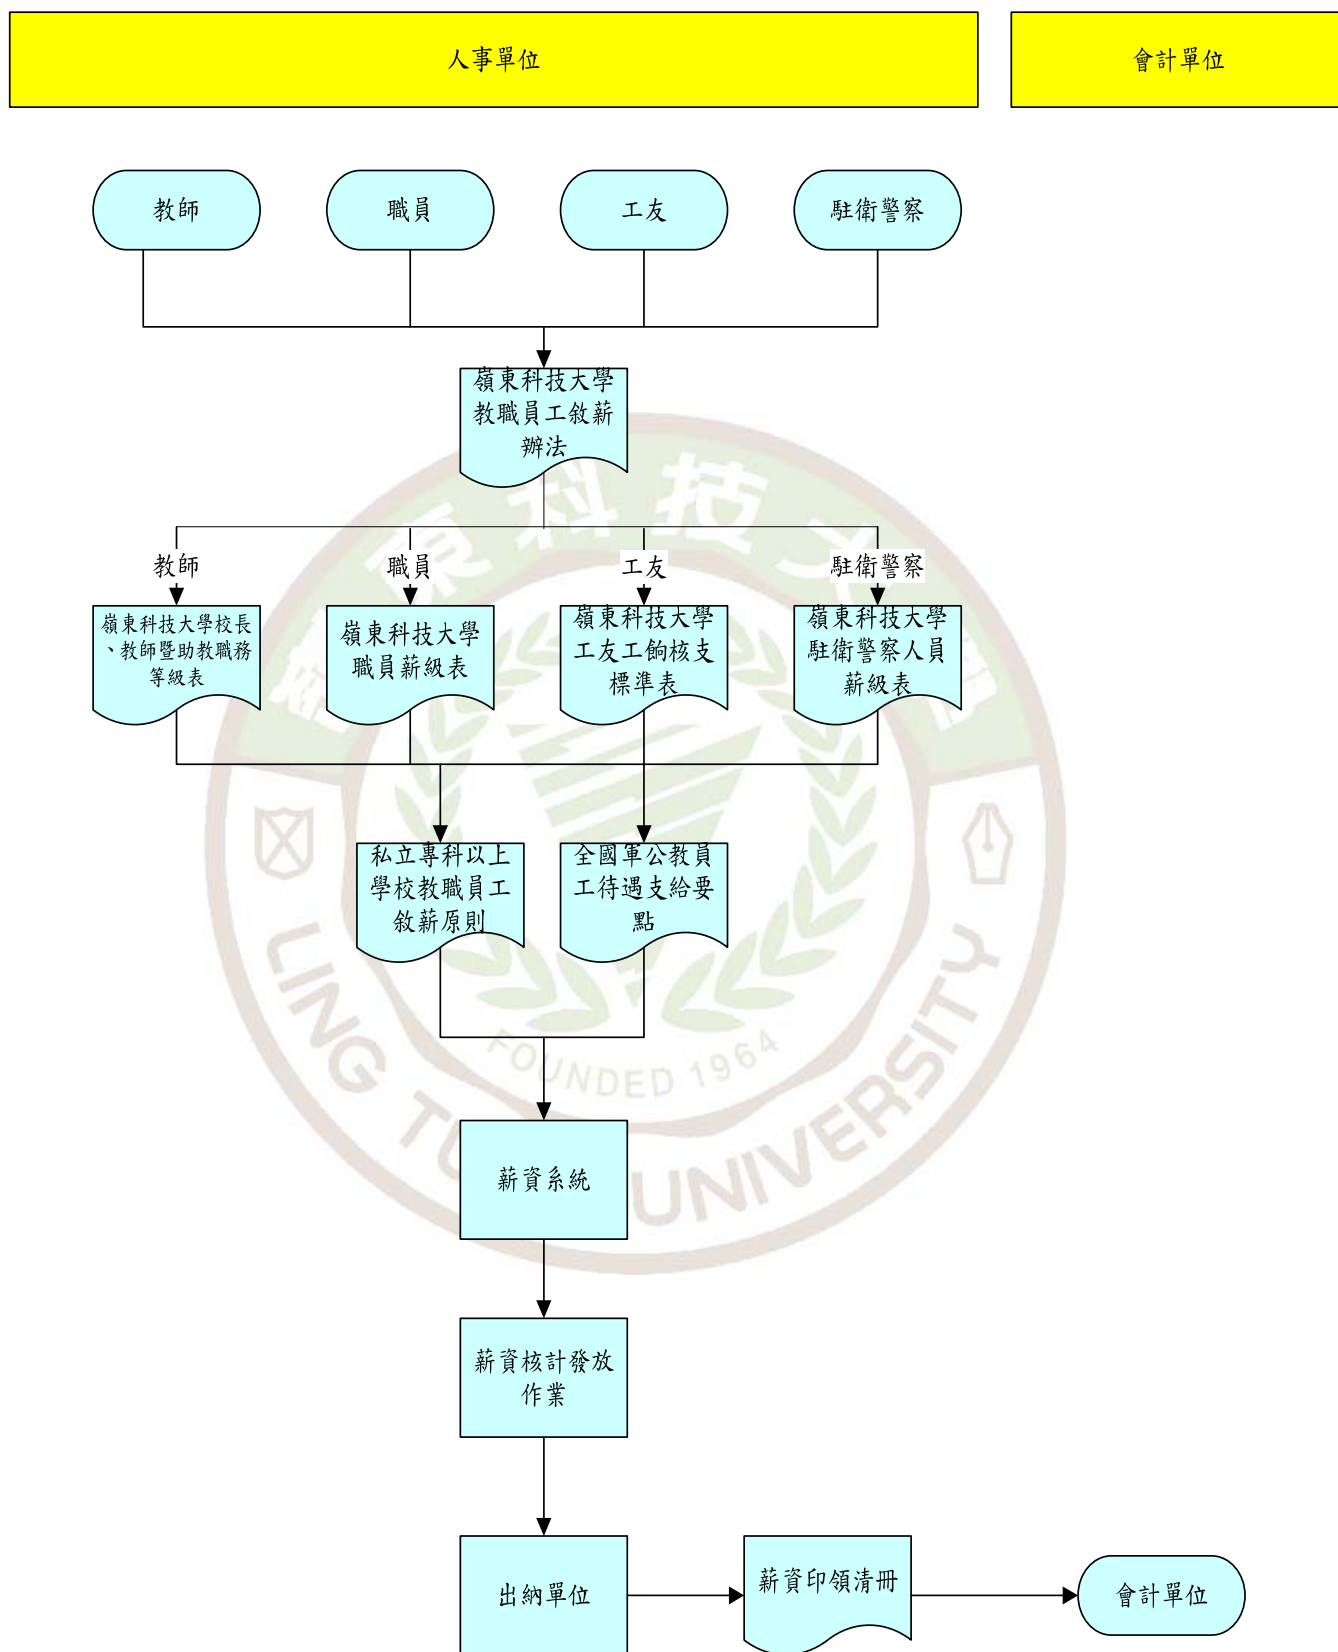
人事單位

會計單位

教師

職員

工友

駐衛警察

嶺東科技大學教職員工敘薪辦法

教師

職員

工友

駐衛警察

嶺東科技大學校長、教師暨助教職務等級表

嶺東科技大學職員薪級表

嶺東科技大學工友工餉核支標準表

嶺東科技大學駐衛警察人員薪級表

私立專科以上學校教職員工敘薪原則

全國軍公教員工待遇支給要點

FOUNDED 1964

LING TUNG UNIVERSITY

薪資系統

薪資核計發放作業

出納單位

薪資印領清冊

會計單位